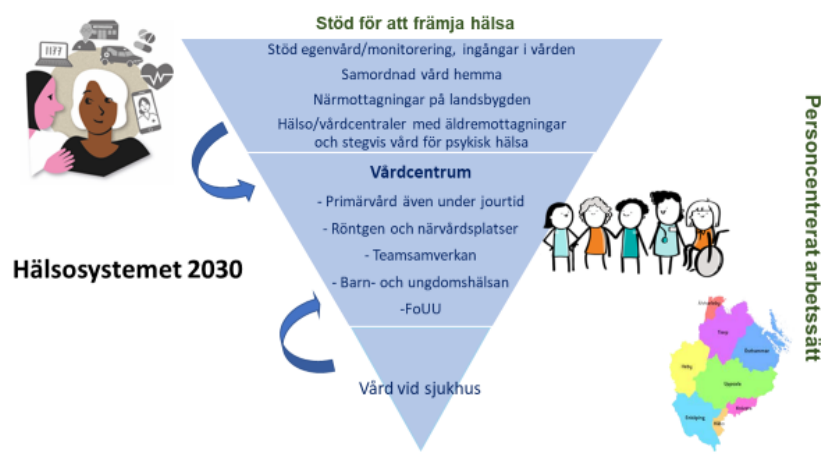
Stöd för att främja hälsa

Stöd egenvård/monitorering, ingångar i vården

Samordnad vård hemma

Närmottagningar på landsbygden

Hälso/vårdcentraler med äldremottagningar och stegvis vård för psykisk hälsa

Vårdcentrum

- Primärvård även under jourtid

- Röntgen och närvårdsplatser

- Teamsamverkan

- Barn- och ungdomshälsan

-FoUU

Vård vid sjukhus

Hälsosystemet 2030

Personcentrerat arbetssätt

Älvkarleby

Tierp

Östhammar

Heby

Uppsala

Norrtälje

Enköping

Knivsta

Håbo